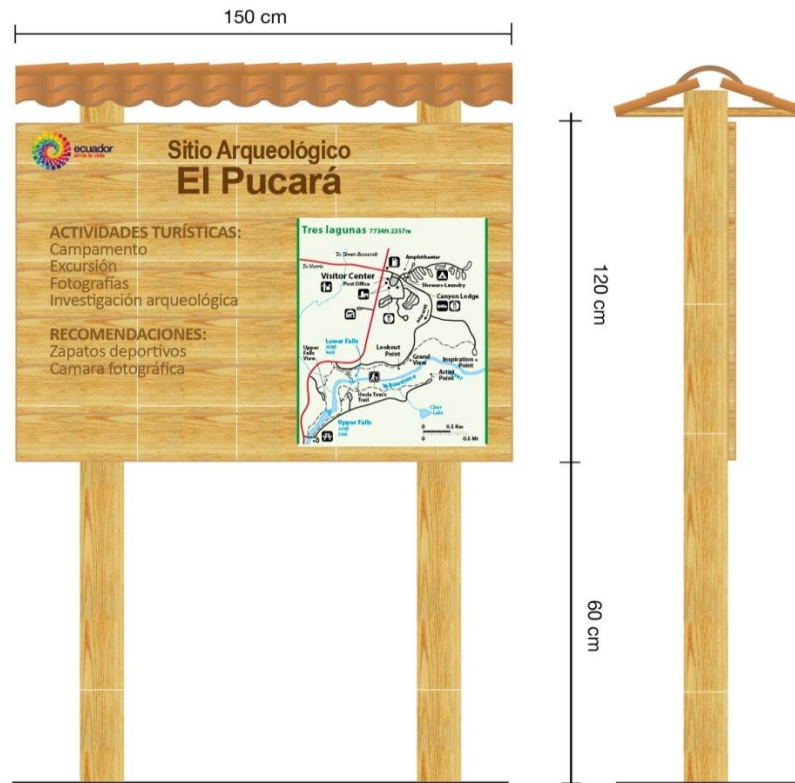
150 cm

ecuador
ama la vida

Sitio Arqueológico
El Pucará

ACTIVIDADES TURÍSTICAS:
Campamento
Excursión
Fotografias
Investigación arqueológica

RECOMENDACIONES:
Zapatos deportivos
Camara fotográfica

Tres lagunas 7734ft 2357m

To Tower-Roosevelt
To Norris
Amphitheater
Visitor Center
Post Office
Showers-Laundry
Canyon Lodge
Lower Falls
Upper Falls View
Lookout Point
Grand View
Inspiration Point
Artist Point
Yellowstone River
Uncle Tom's Trail
Clear Lake
Upper Falls
0 0.5 Km
0 0.5 Mi

120 cm

60 cm